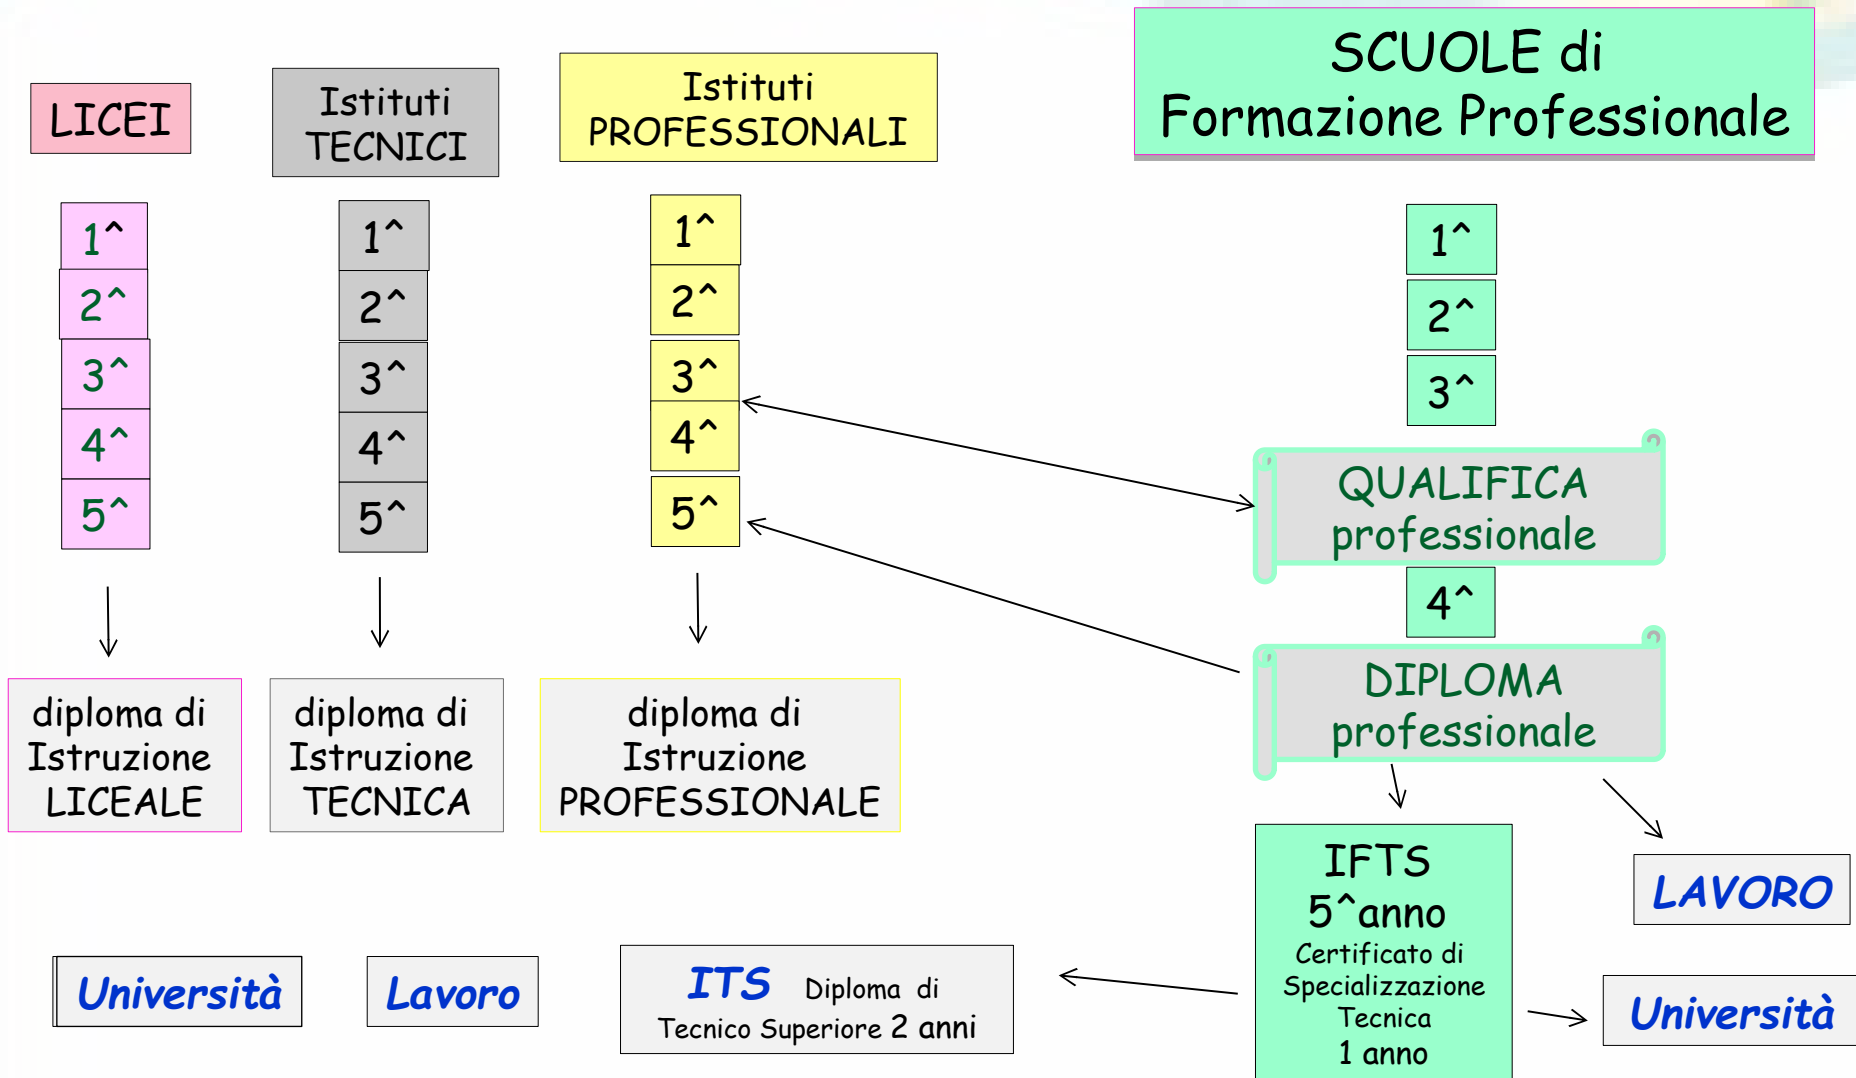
LICEI

Istituti TECNICI

Istituti PROFESSIONALI

SCUOLE di Formazione Professionale

1^
2^
3^
4^
5^

1^
2^
3^
4^
5^

1^
2^
3^
4^
5^

1^
2^
3^

QUALIFICA professionale

4^

DIPLOMA professionale

diploma di Istruzione LICEALE

diploma di Istruzione TECNICA

diploma di Istruzione PROFESSIONALE

IFTS
5^anno
Certificato di Specializzazione Tecnica
1 anno

LAVORO

Università

Lavoro

ITS Diploma di Tecnico Superiore 2 anni

Università